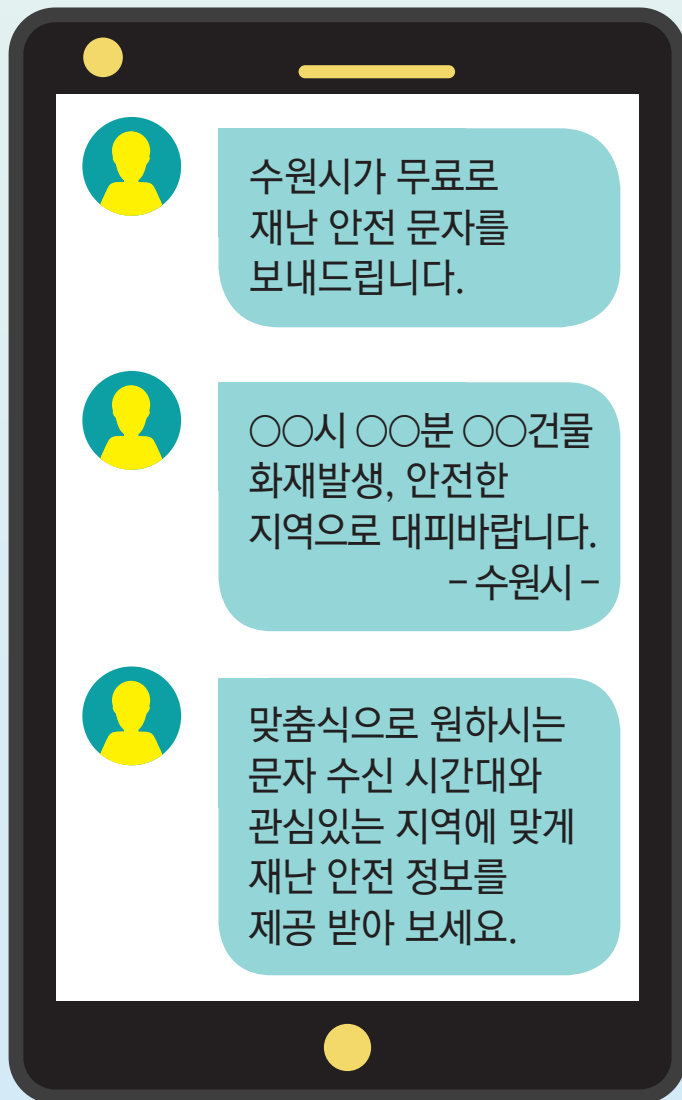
수원시가 무료로 재난 안전 문자를 보내드립니다.

○○시 ○○분 ○○건물 화재발생, 안전한 지역으로 대피바랍니다.
– 수원시 –

맞춤식으로 원하시는 문자 수신 시간대와 관심있는 지역에 맞게 재난 안전 정보를 제공 받아 보세요.